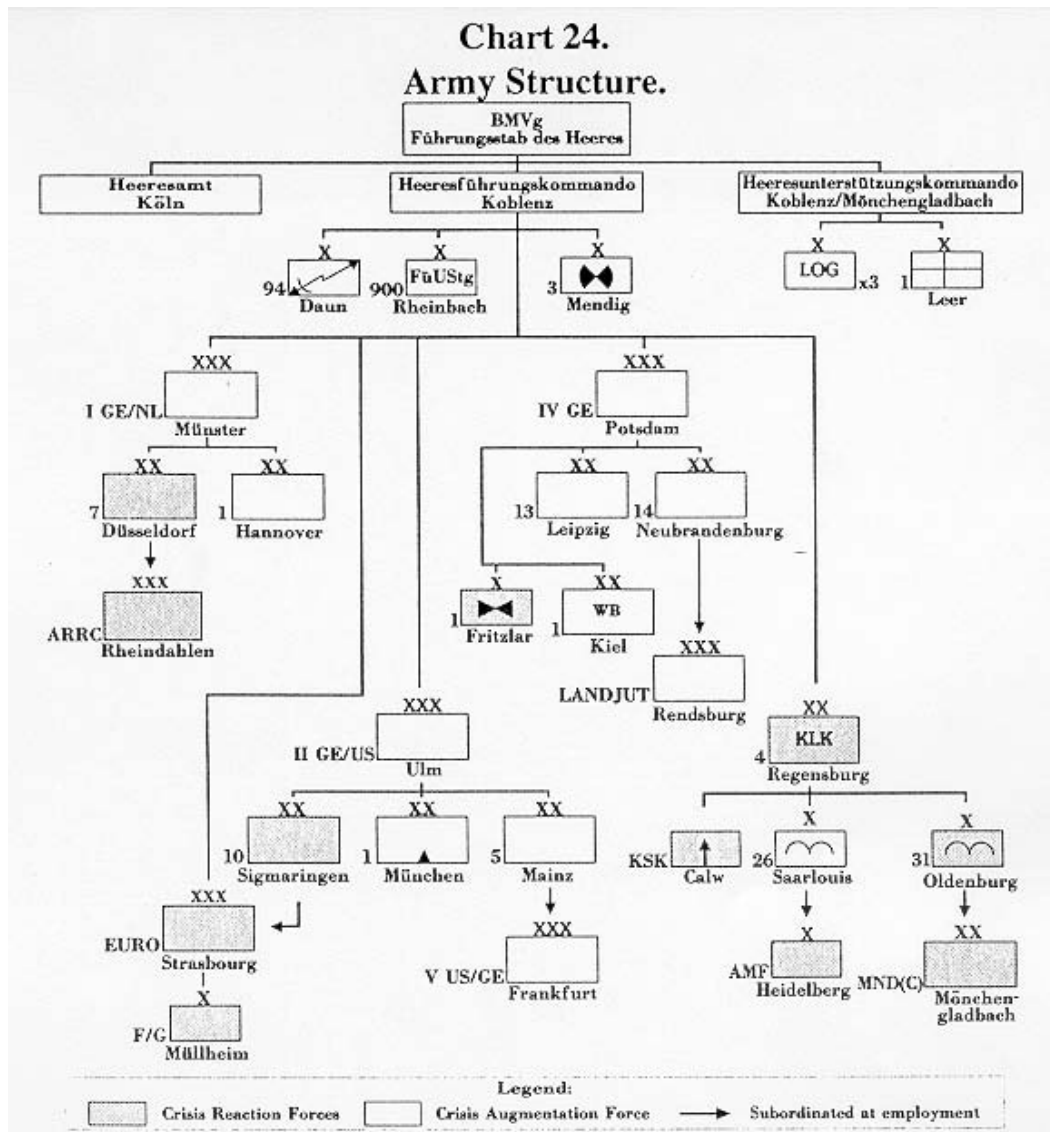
Chart 24.
Army Structure.

BMVg
Führungsstab des Heeres

Heeresamt
Köln

Heeresführungskommando
Koblenz

Heeresunterstützungskommando
Koblenz/Mönchengladbach

X
94
Daun

X
FüUStg
900
Rheinbach

X
3
Mendig

X
LOG
x3

X
1
Leer

XXX
I GE/NL
Münster

XX
7
Düsseldorf

XX
1
Hannover

XXX
ARRC
Rheindahlen

XXX
IV GE
Potsdam

XX
13
Leipzig

XX
14
Neubrandenburg

X
1
Fritzlar

XX
WB
1
Kiel

XXX
LANDJUT
Rendsburg

XXX
II GE/US
Ulm

XX
10
Sigmaringen

XX
1
München

XX
5
Mainz

XXX
V US/GE
Frankfurt

XXX
EURO
Strasbourg

X
F/G
Müllheim

XX
KLK
4
Regensburg

KSK
Calw

X
26
Saarlouis

X
31
Oldenburg

X
AMF
Heidelberg

XX
MND(C)
Mönchengladbach

Legend:
Crisis Reaction Forces
Crisis Augmentation Force
Subordinated at employment